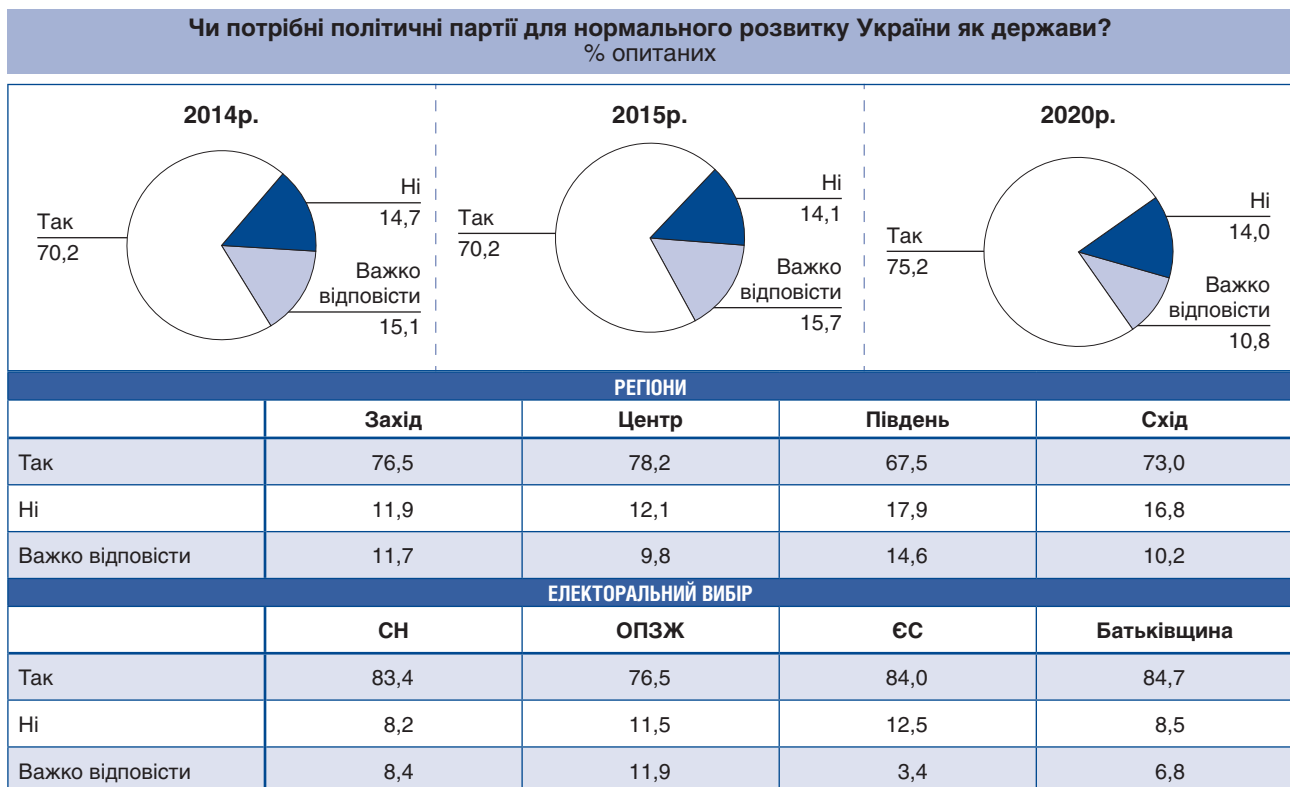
Чи потрібні політичні партії для нормального розвитку України як держави?
% опитаних

2014р.

Так
70,2

Ні
14,7

Важко відповісти
15,1

2015р.

Так
70,2

Ні
14,1

Важко відповісти
15,7

2020р.

Так
75,2

Ні
14,0

Важко відповісти
10,8

РЕГІОНИ

| | Захід | Центр | Південь | Схід |
|---|---|---|---|---|
| Так | 76,5 | 78,2 | 67,5 | 73,0 |
| Ні | 11,9 | 12,1 | 17,9 | 16,8 |
| Важко відповісти | 11,7 | 9,8 | 14,6 | 10,2 |

ЕЛЕКТОРАЛЬНИЙ ВИБІР

| | СН | ОПЗЖ | ЄС | Батьківщина |
|---|---|---|---|---|
| Так | 83,4 | 76,5 | 84,0 | 84,7 |
| Ні | 8,2 | 11,5 | 12,5 | 8,5 |
| Важко відповісти | 8,4 | 11,9 | 3,4 | 6,8 |